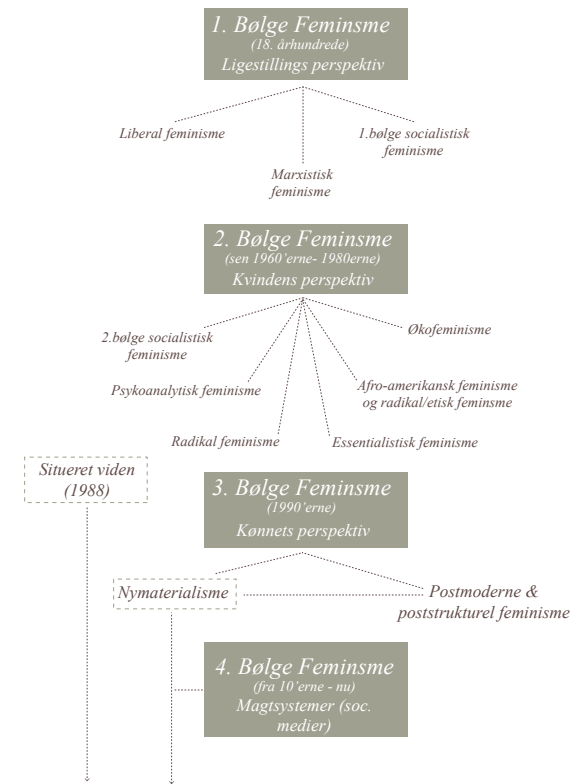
1. Bølge Feminsme
(18. århundrede)
Ligestillings perspektiv

Liberal feminisme

Marxistisk feminisme

1.bølge socialistisk feminisme

2. Bølge Feminsme
(sen 1960'erne- 1980erne)
Kvindens perspektiv

2.bølge socialistisk feminisme

Økofeminisme

Psykoanalytisk feminisme

Afro-amerikansk feminisme og radikal/etisk feminsme

Radikal feminisme

Essentialistisk feminisme

Situeret viden (1988)

3. Bølge Feminsme
(1990'erne)
Kønnets perspektiv

Nymaterialisme

Postmoderne & poststrukturel feminisme

4. Bølge Feminsme
(fra 10'erne - nu)
Magtsystemer (soc. medier)